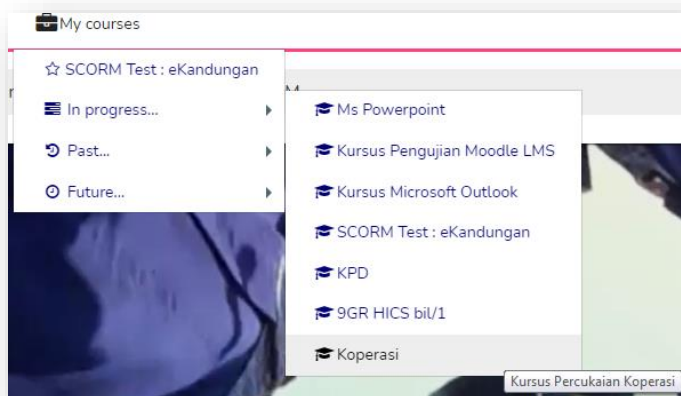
My courses

☆ SCORM Test : eKandungan
In progress...
Past...
Future...

Ms Powerpoint
Kursus Pengujian Moodle LMS
Kursus Microsoft Outlook
SCORM Test : eKandungan
KPD
9GR HICS bil/1
Koperasi

Kursus Percukaian Koperasi